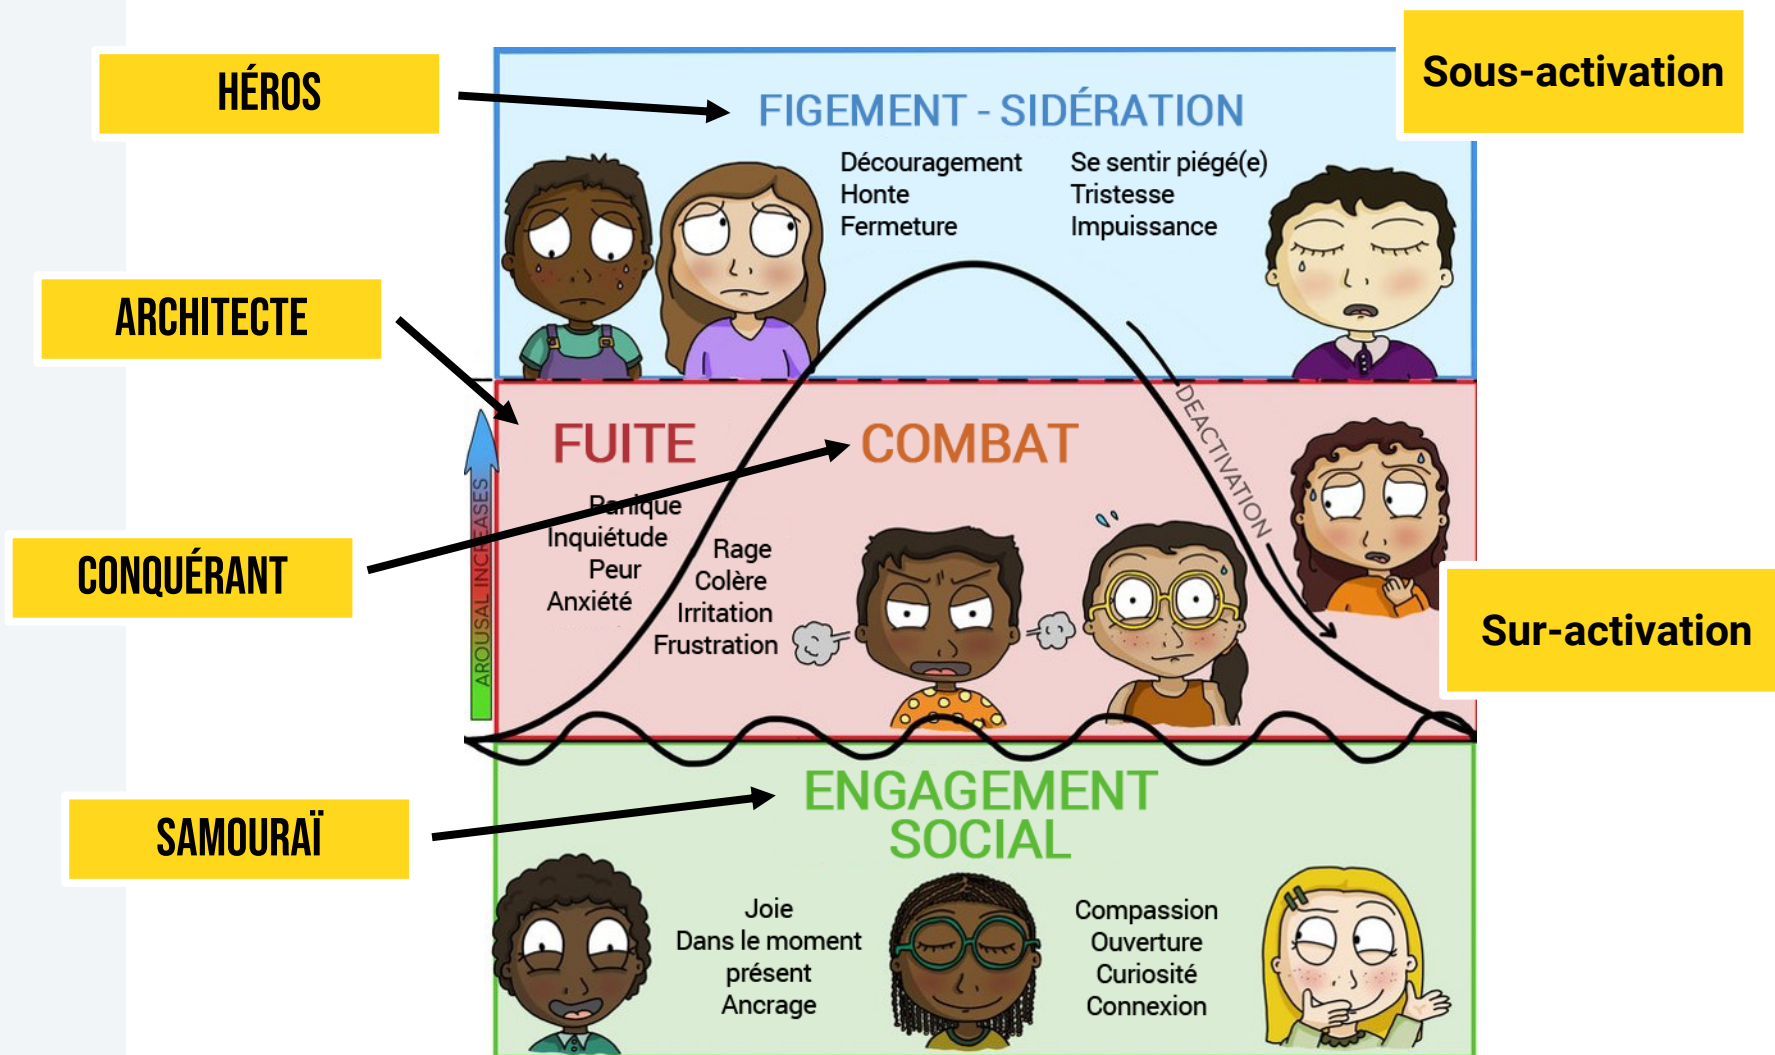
HÉROS

FIGEMENT - SIDÉRATION

Sous-activation

Découragement
Honte
Fermeture

Se sentir piégé(e)
Tristesse
Impuissance

ARCHITECTE

FUITE

COMBAT

DEACTIVATION

AROUSAL INCREASES

Panique
Inquiétude
Peur
Anxiété

Rage
Colère
Irritation
Frustration

CONQUÉRANT

Sur-activation

SAMOURAÏ

ENGAGEMENT SOCIAL

Joie
Dans le moment présent
Ancrage

Compassion
Ouverture
Curiosité
Connexion